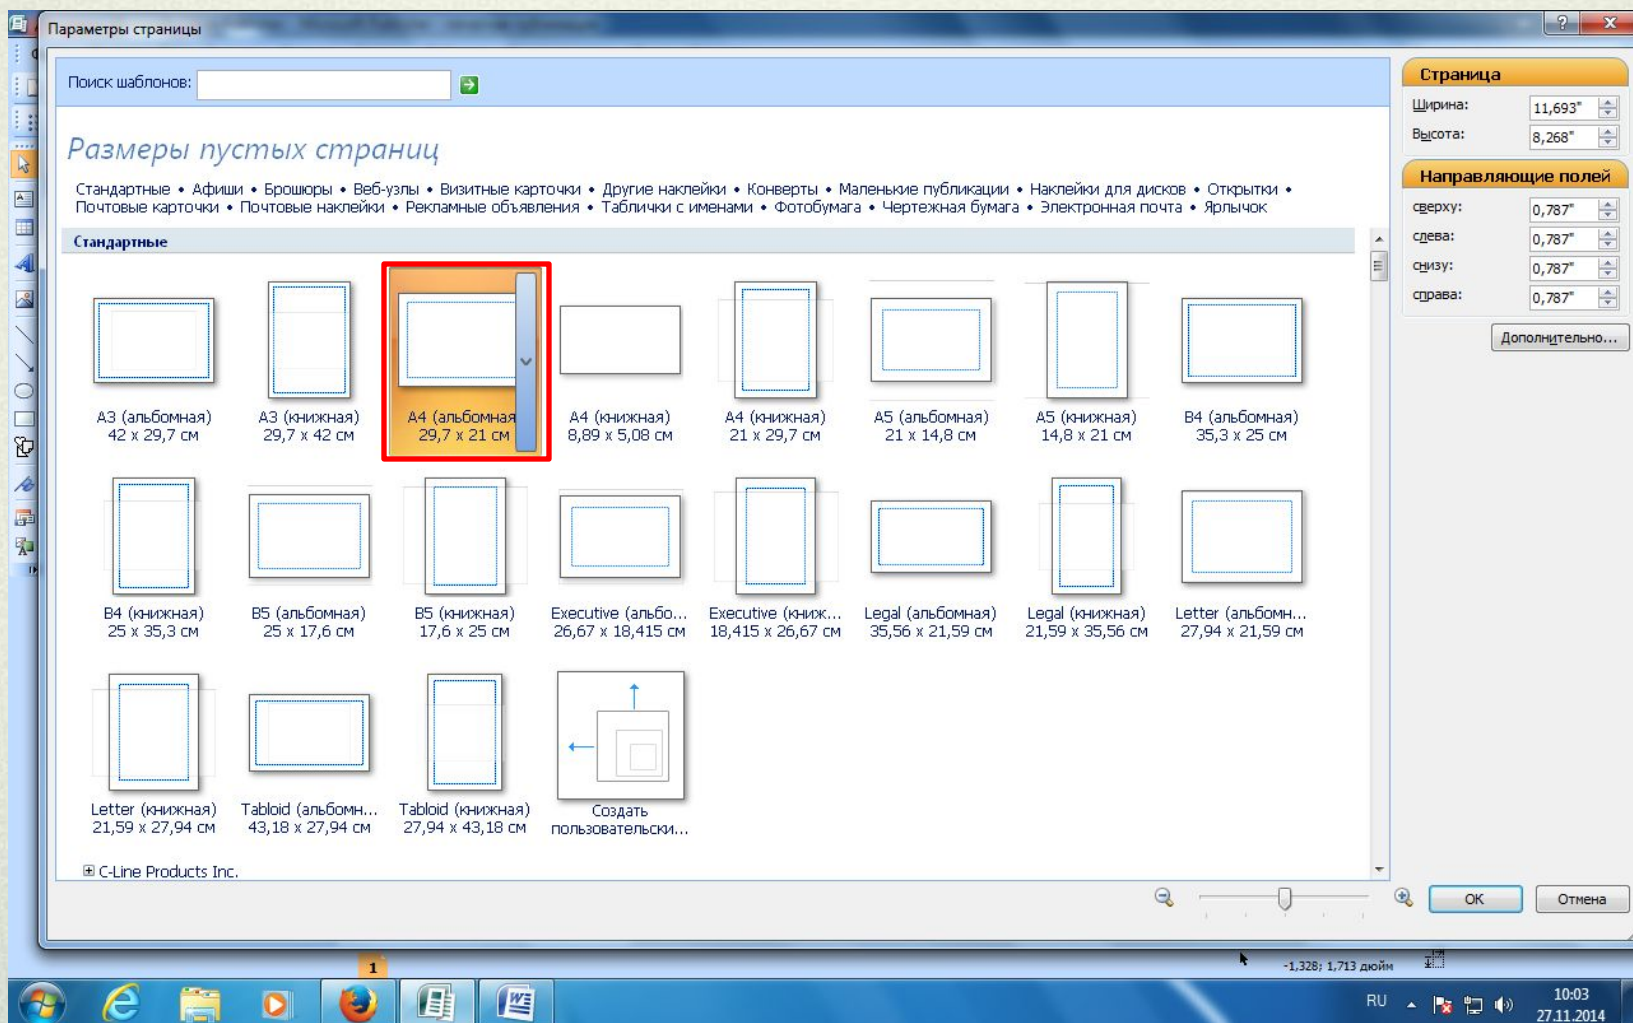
Параметры страницы

Поиск шаблонов:

Размеры пустых страниц

Стандартные • Афиши • Брошюры • Веб-узлы • Визитные карточки • Другие наклейки • Конверты • Маленькие публикации • Наклейки для дисков • Открытки • Почтовые карточки • Почтовые наклейки • Рекламные объявления • Таблички с именами • Фотобумага • Чертежная бумага • Электронная почта • Ярлычок

Стандартные

A3 (альбомная) 42 x 29,7 см
A3 (книжная) 29,7 x 42 см
A4 (альбомная) 29,7 x 21 см
A4 (книжная) 8,89 x 5,08 см
A4 (книжная) 21 x 29,7 см
A5 (альбомная) 21 x 14,8 см
A5 (книжная) 14,8 x 21 см
B4 (альбомная) 35,3 x 25 см
B4 (книжная) 25 x 35,3 см
B5 (альбомная) 25 x 17,6 см
B5 (книжная) 17,6 x 25 см
Executive (альбо... 26,67 x 18,415 см
Executive (книж... 18,415 x 26,67 см
Legal (альбомная) 35,56 x 21,59 см
Legal (книжная) 21,59 x 35,56 см
Letter (альбомн... 27,94 x 21,59 см
Letter (книжная) 21,59 x 27,94 см
Tabloid (альбомн... 43,18 x 27,94 см
Tabloid (книжная) 27,94 x 43,18 см
Создать пользовательски...

C-Line Products Inc.

Страница
Ширина: 11,693"
Высота: 8,268"

Направляющие полей
сверху: 0,787"
слева: 0,787"
снизу: 0,787"
справа: 0,787"

Дополнительно...

ОК
Отмена

-1,328; 1,713 дюйм

1

RU
10:03
27.11.2014